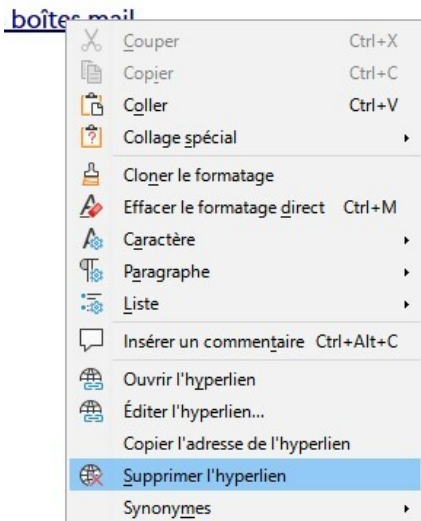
boîtes mail

Couper Ctrl+X
Copier Ctrl+C
Coller Ctrl+V
Collage spécial
Cloner le formatage
Effacer le formatage direct Ctrl+M
Caractère
Paragraphe
Liste
Insérer un commentaire Ctrl+Alt+C
Ouvrir l'hyperlien
Éditer l'hyperlien...
Copier l'adresse de l'hyperlien
Supprimer l'hyperlien
Synonymes